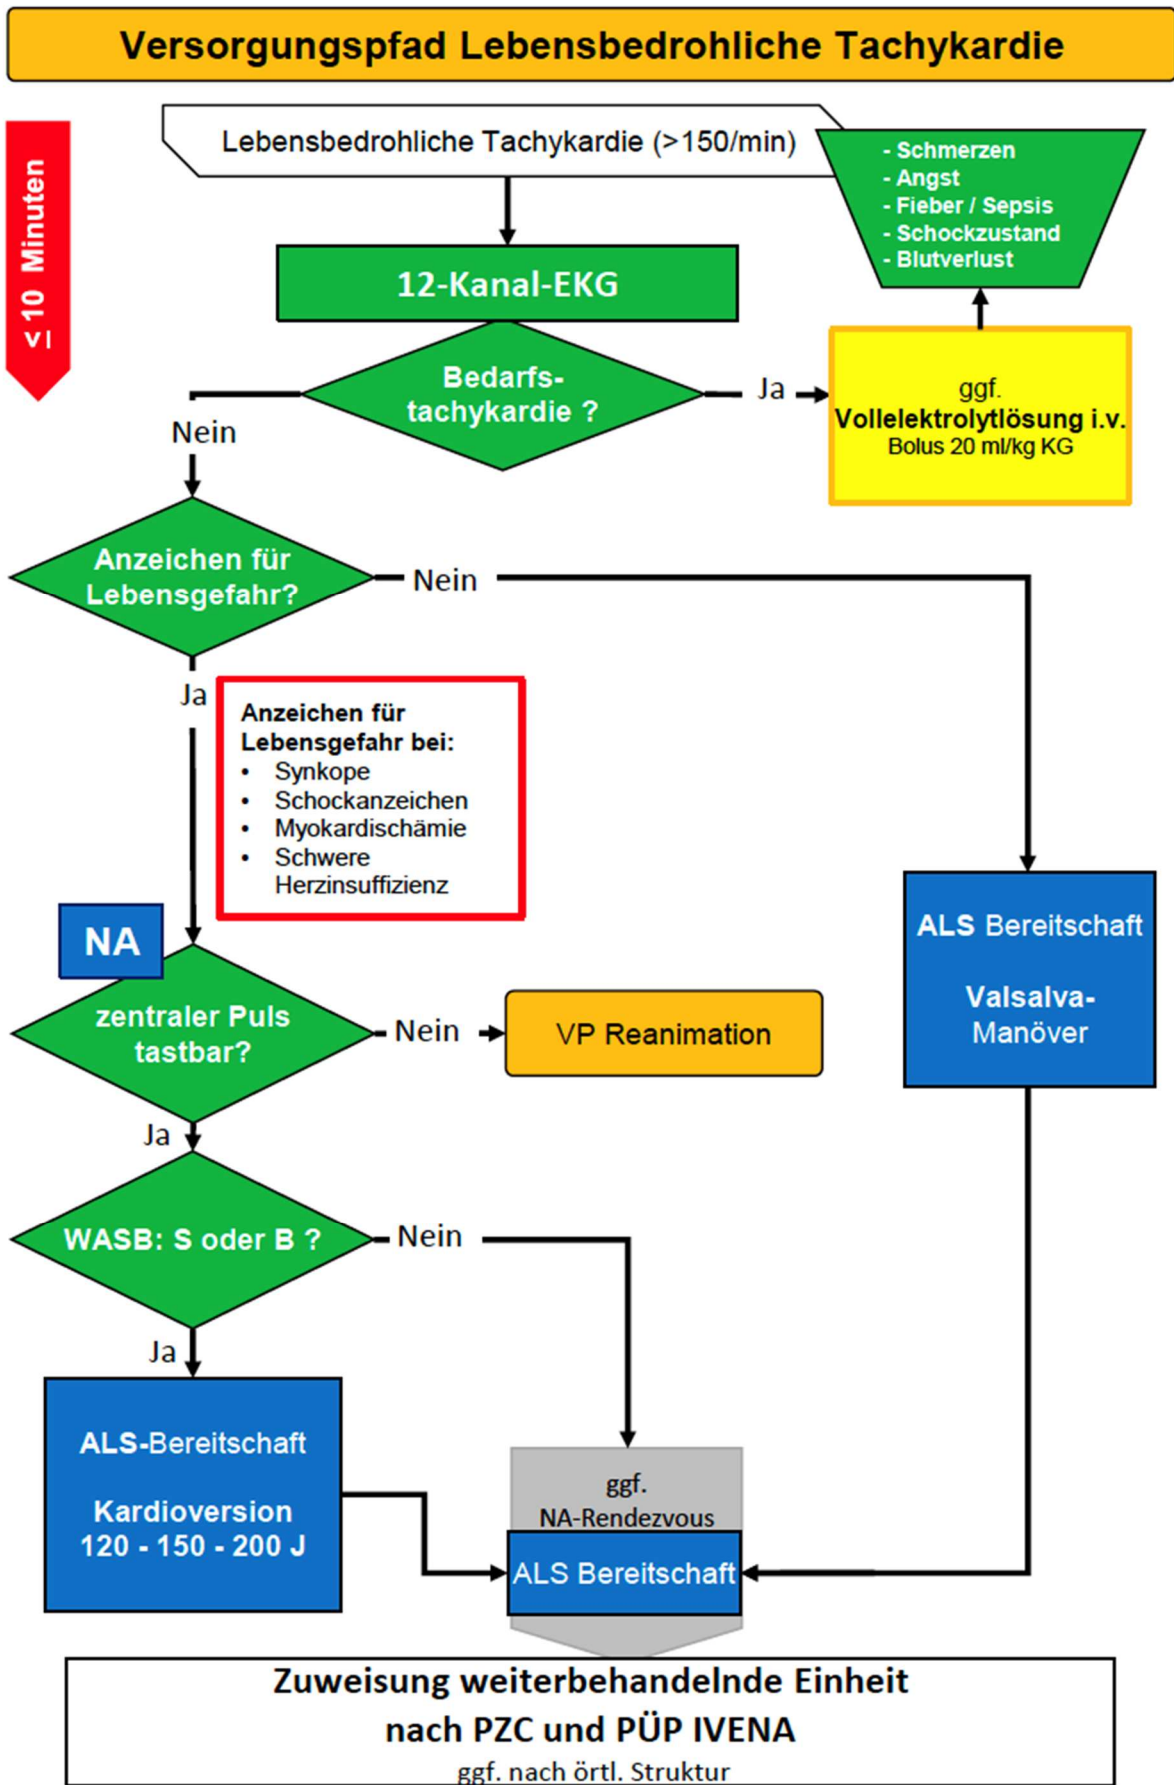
Versorgungspfad Lebensbedrohliche Tachykardie

≤ 10 Minuten

Lebensbedrohliche Tachykardie (>150/min)

- Schmerzen
- Angst
- Fieber / Sepsis
- Schockzustand
- Blutverlust

12-Kanal-EKG

Bedarfs-tachykardie ?

Ja

ggf.
Vollelektrolytlösung i.v.
Bolus 20 ml/kg KG

Nein

Anzeichen für Lebensgefahr?

Nein

Ja

Anzeichen für Lebensgefahr bei:
• Synkope
• Schockanzeichen
• Myokardischämie
• Schwere Herzinsuffizienz

ALS Bereitschaft

Valsalva-Manöver

NA

zentraler Puls tastbar?

Nein

VP Reanimation

Ja

WASB: S oder B ?

Nein

Ja

ALS-Bereitschaft

Kardioversion
120 - 150 - 200 J

ggf.
NA-Rendezvous

ALS Bereitschaft

Zuweisung weiterbehandelnde Einheit
nach PZC und PÜP IVENA
ggf. nach örtl. Struktur